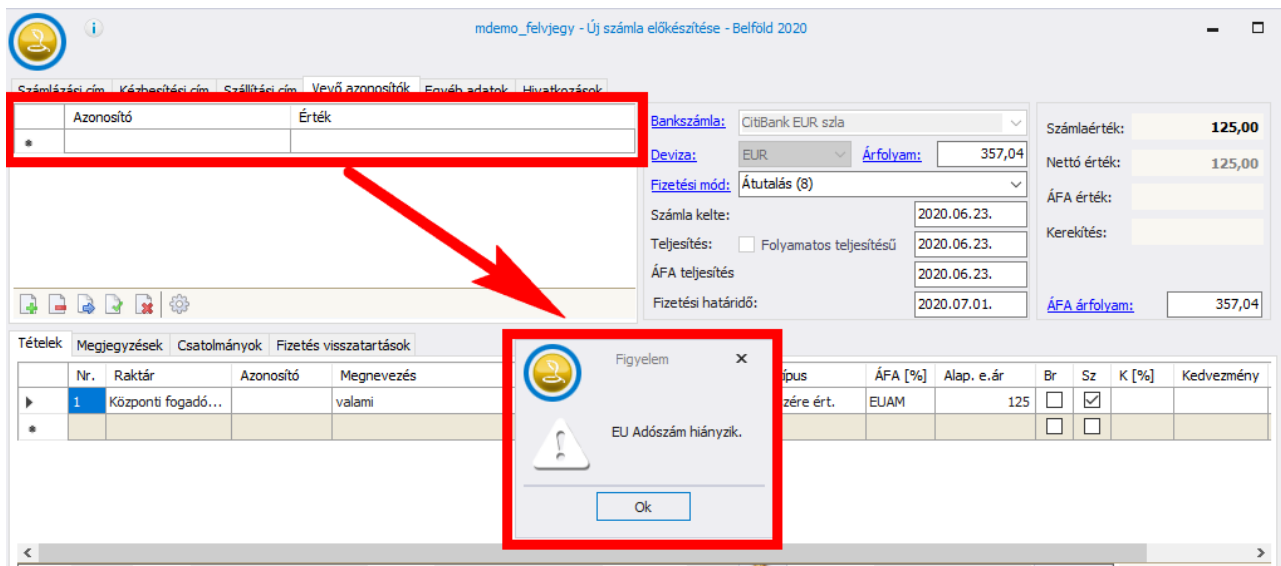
i

mdemo_felvjegy - Új számla előkészítése - Belföld 2020

Számlázási cím | Kézbesítési cím | Szállítási cím | Vevő azonosítók | Egyéb adatok | Hivatkozások

| Azonosító | Érték |
|---|---|
| | |

Bankszámla: CitiBank EUR szla
Deviza: EUR Árfolyam: 357,04
Fizetési mód: Átutalás (8)
Számla kelte: 2020.06.23.
Teljesítés: Folyamatos teljesítésű 2020.06.23.
ÁFA teljesítés 2020.06.23.
Fizetési határidő: 2020.07.01.

Számlaérték: 125,00
Nettó érték: 125,00
ÁFA érték:
Kerekítés:
ÁFA árfolyam: 357,04

Tételek | Megjegyzések | Csatolmányok | Fizetés visszatartások

| | Nr. | Raktár | Azonosító | Megnevezés | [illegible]típus | ÁFA [%] | Alap. e.ár | Br | Sz | K [%] | Kedvezmény |
|---|---|---|---|---|---|---|---|---|---|---|---|
| ▶ | 1 | Központi fogadó... | | valami | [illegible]zére ért. | EUAM | 125 | ☐ | ☑ | | |
| * | | | | | | | | ☐ | ☐ | | |

Figyelem
EU Adószám hiányzik.
Ok